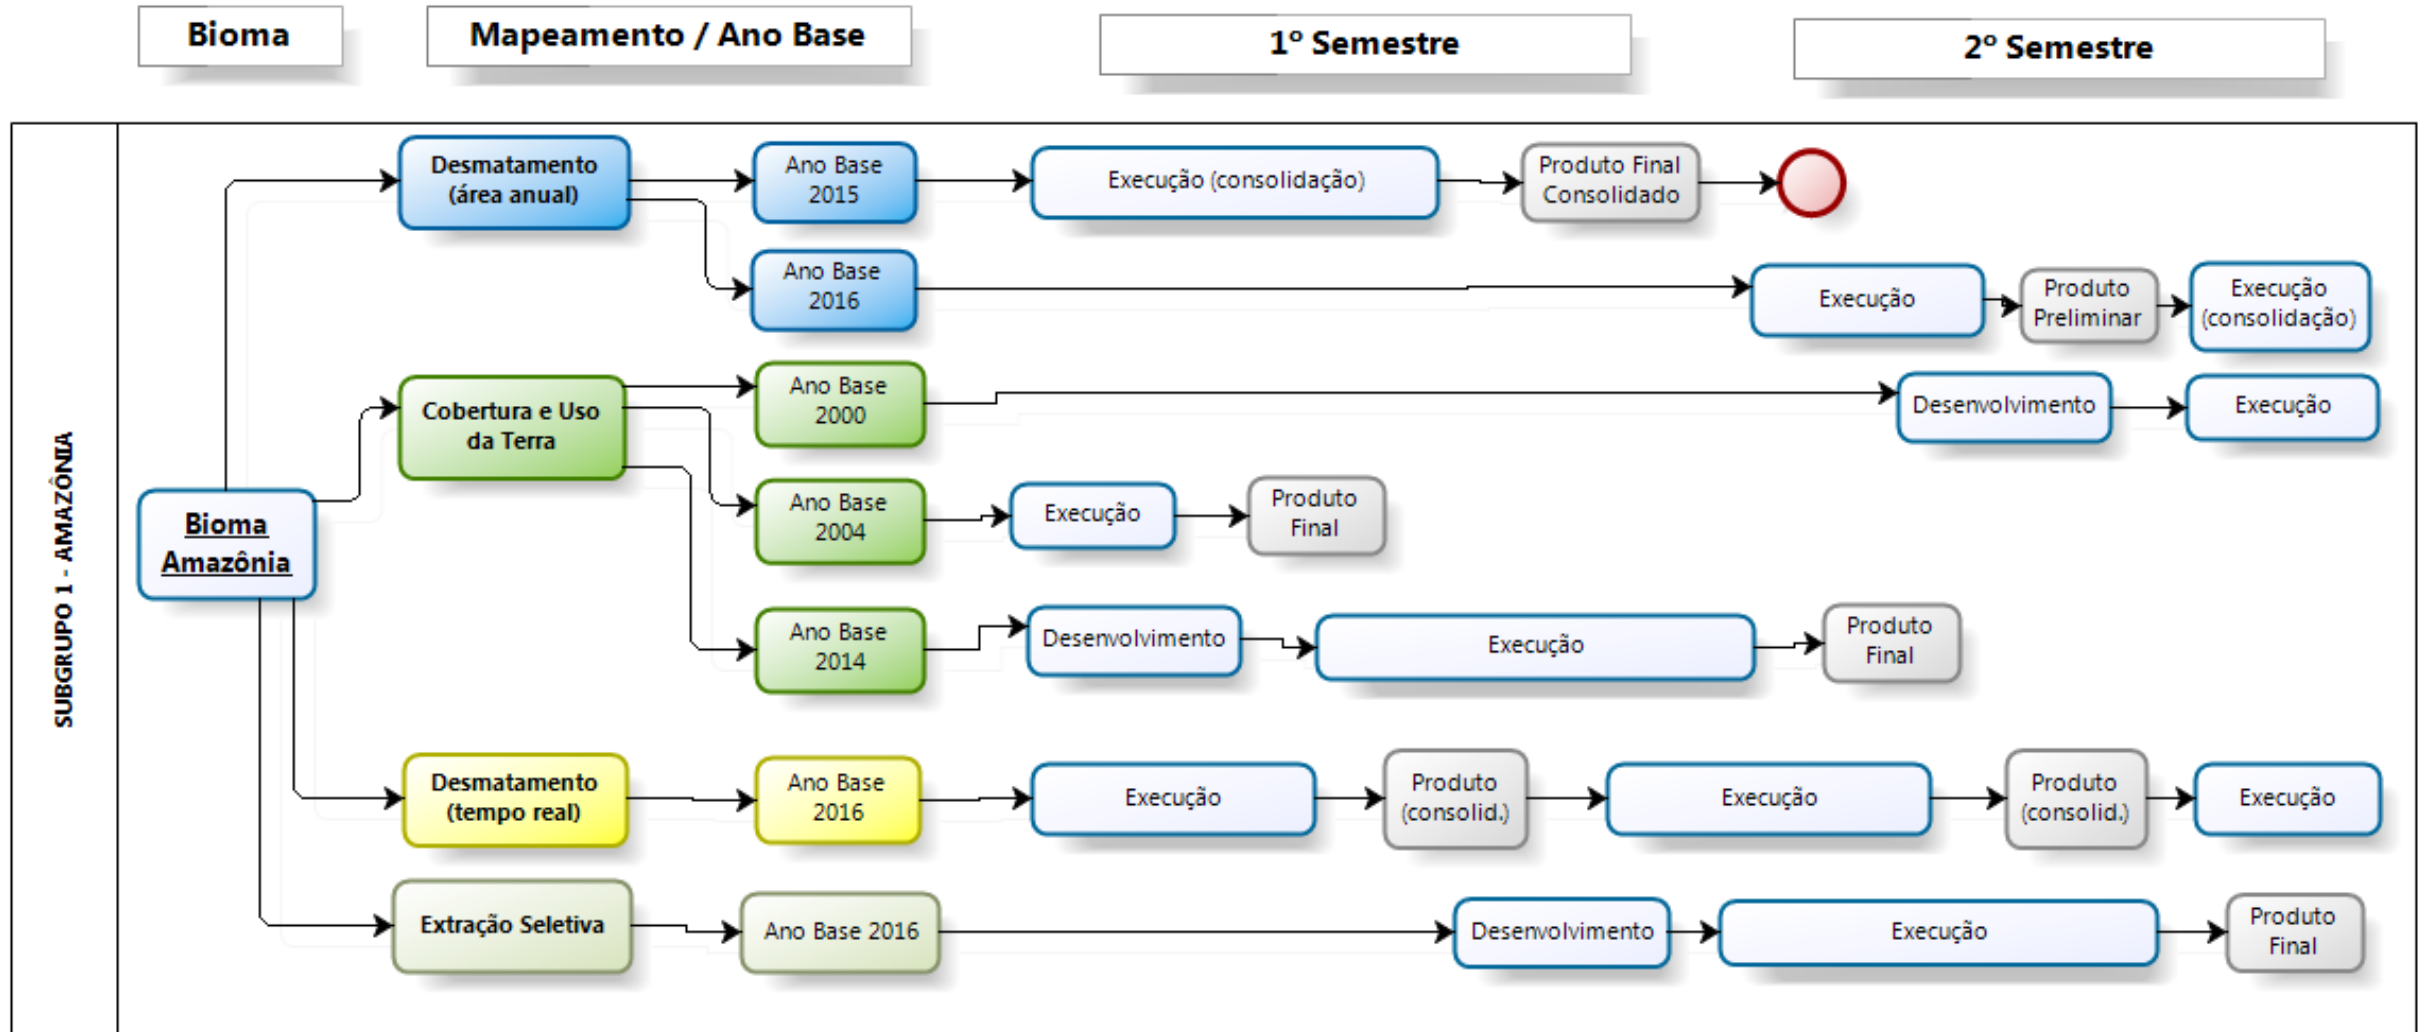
Bioma

Mapeamento / Ano Base

1º Semestre

2º Semestre

SUBGRUPO 1 - AMAZÔNIA

Bioma Amazônia

Desmatamento (área anual)

Ano Base 2015

Execução (consolidação)

Produto Final Consolidado

Ano Base 2016

Execução

Produto Preliminar

Execução (consolidação)

Cobertura e Uso da Terra

Ano Base 2000

Desenvolvimento

Execução

Ano Base 2004

Execução

Produto Final

Ano Base 2014

Desenvolvimento

Execução

Produto Final

Desmatamento (tempo real)

Ano Base 2016

Execução

Produto (consolid.)

Execução

Produto (consolid.)

Execução

Extração Seletiva

Ano Base 2016

Desenvolvimento

Execução

Produto Final